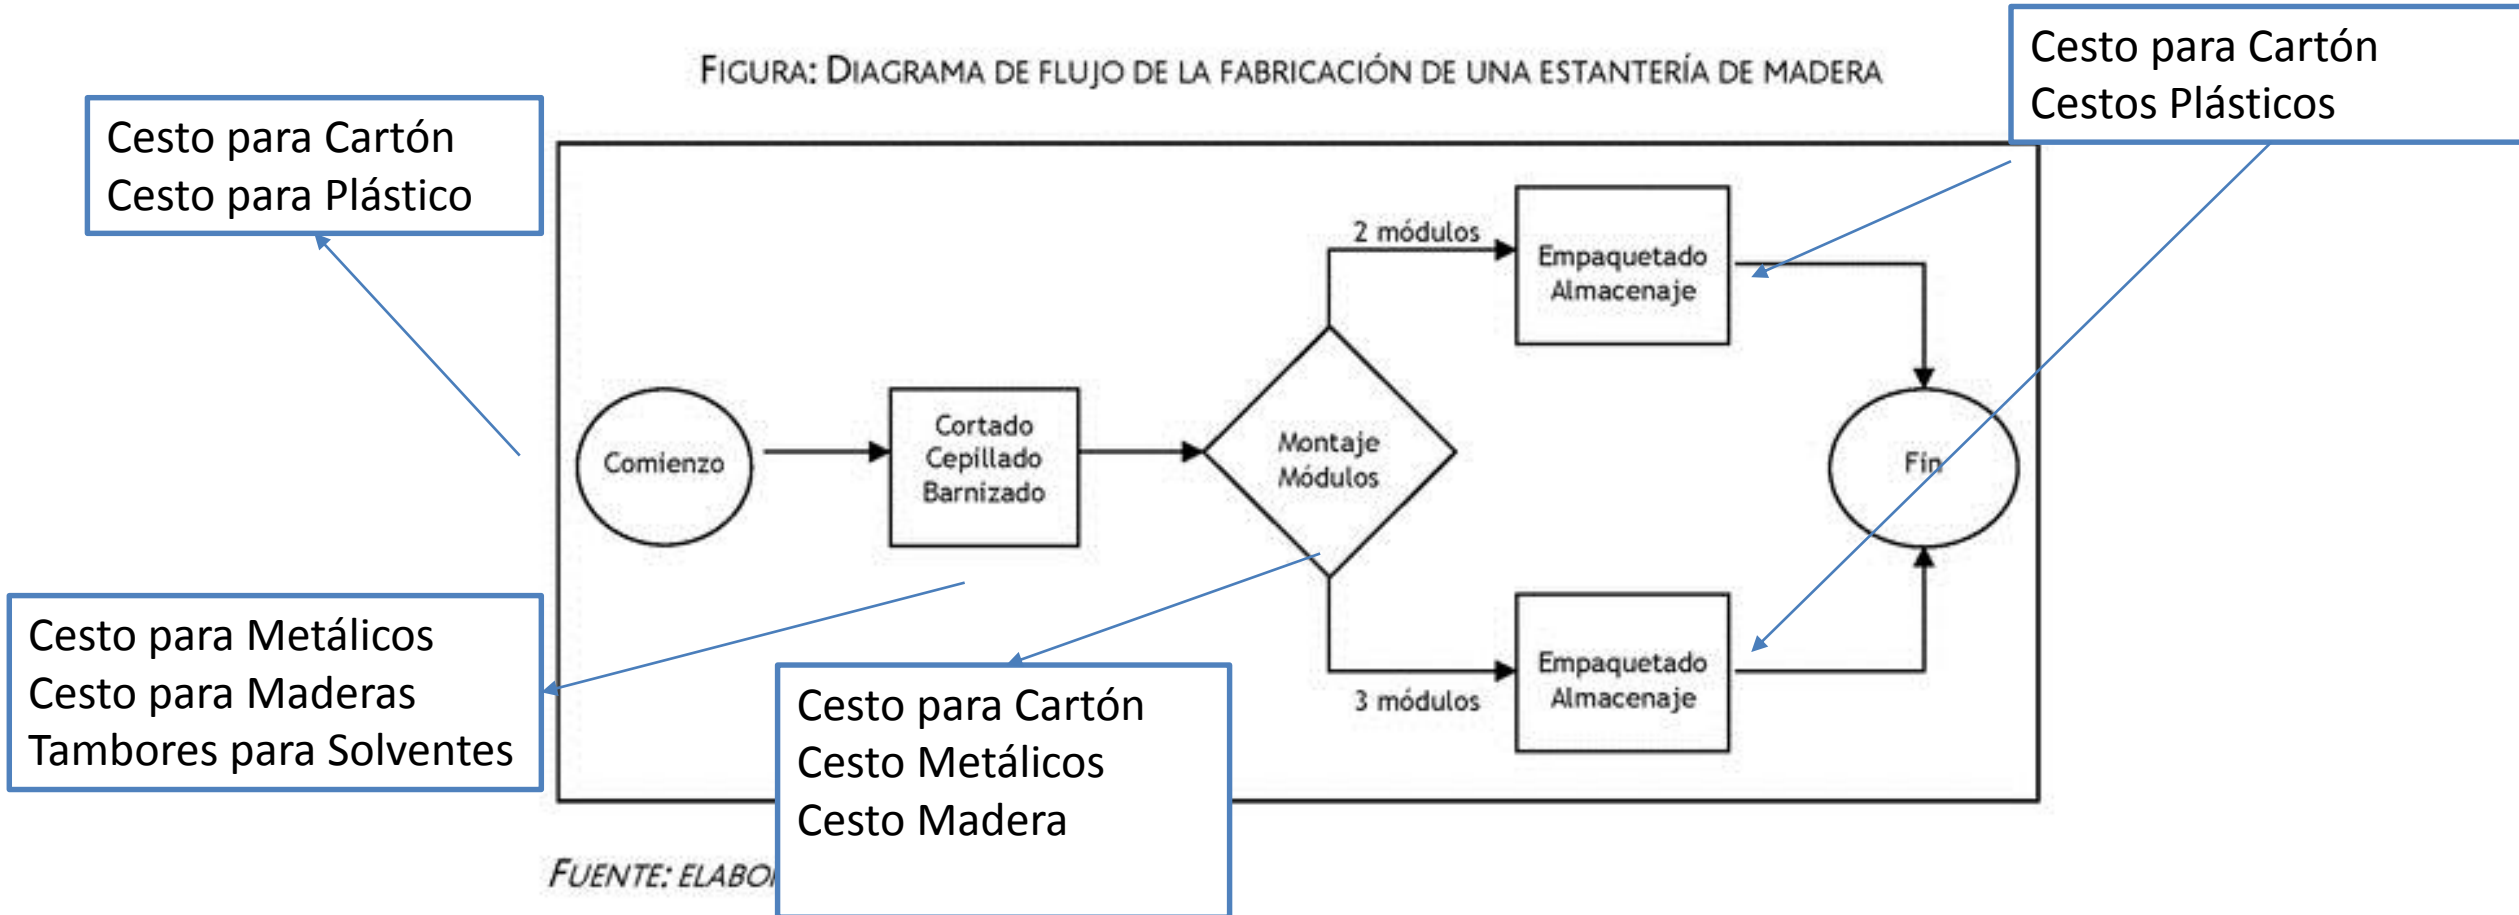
FIGURA: DIAGRAMA DE FLUJO DE LA FABRICACIÓN DE UNA ESTANTERÍA DE MADERA

Cesto para Cartón
Cesto para Plástico

Cesto para Cartón
Cestos Plásticos

Comienzo

Cortado
Cepillado
Barnizado

Montaje
Módulos

2 módulos

Empaquetado
Almacenaje

3 módulos

Empaquetado
Almacenaje

Fin

Cesto para Metálicos
Cesto para Maderas
Tambores para Solventes

Cesto para Cartón
Cesto Metálicos
Cesto Madera

FUENTE: ELABO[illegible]